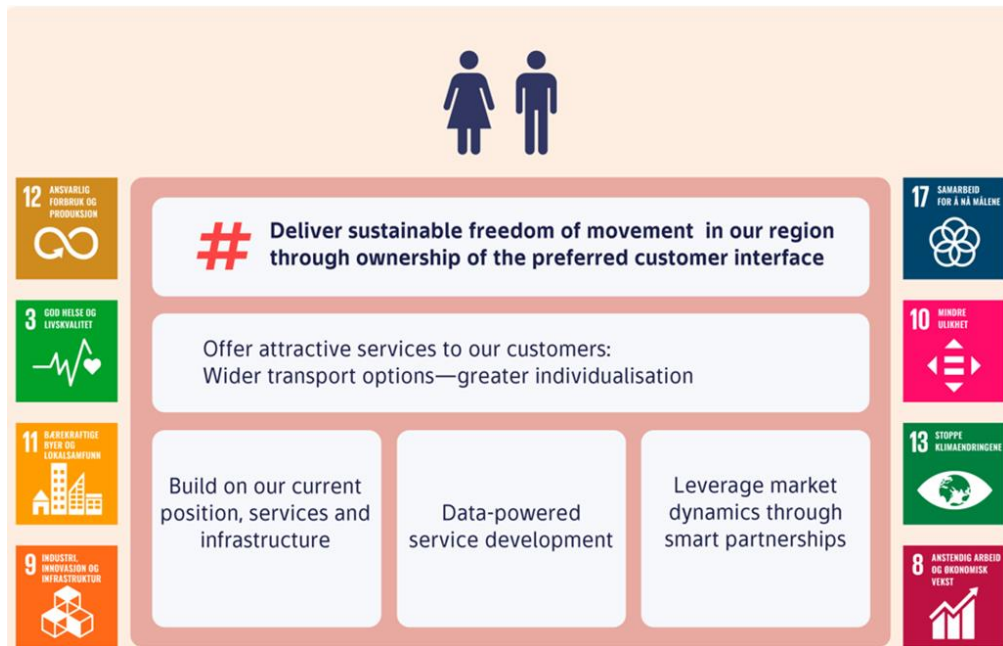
12 ANSVARLIG FORBRUK OG PRODUKSJON

3 GOD HELSE OG LIVSKVALITET

11 BÆREKRAFTIGE BYER OG LOKALSAMFUNN

9 INDUSTRI, INNOVASJON OG INFRASTRUKTUR

# Deliver sustainable freedom of movement in our region through ownership of the preferred customer interface

Offer attractive services to our customers:
Wider transport options—greater individualisation

Build on our current position, services and infrastructure

Data-powered service development

Leverage market dynamics through smart partnerships

17 SAMARBEID FOR Å NÅ MÅLENE

10 MINDRE ULIKHET

13 STOPPE KLIMAENDRINGENE

8 ANSTENDIG ARBEID OG ØKONOMISK VEKST